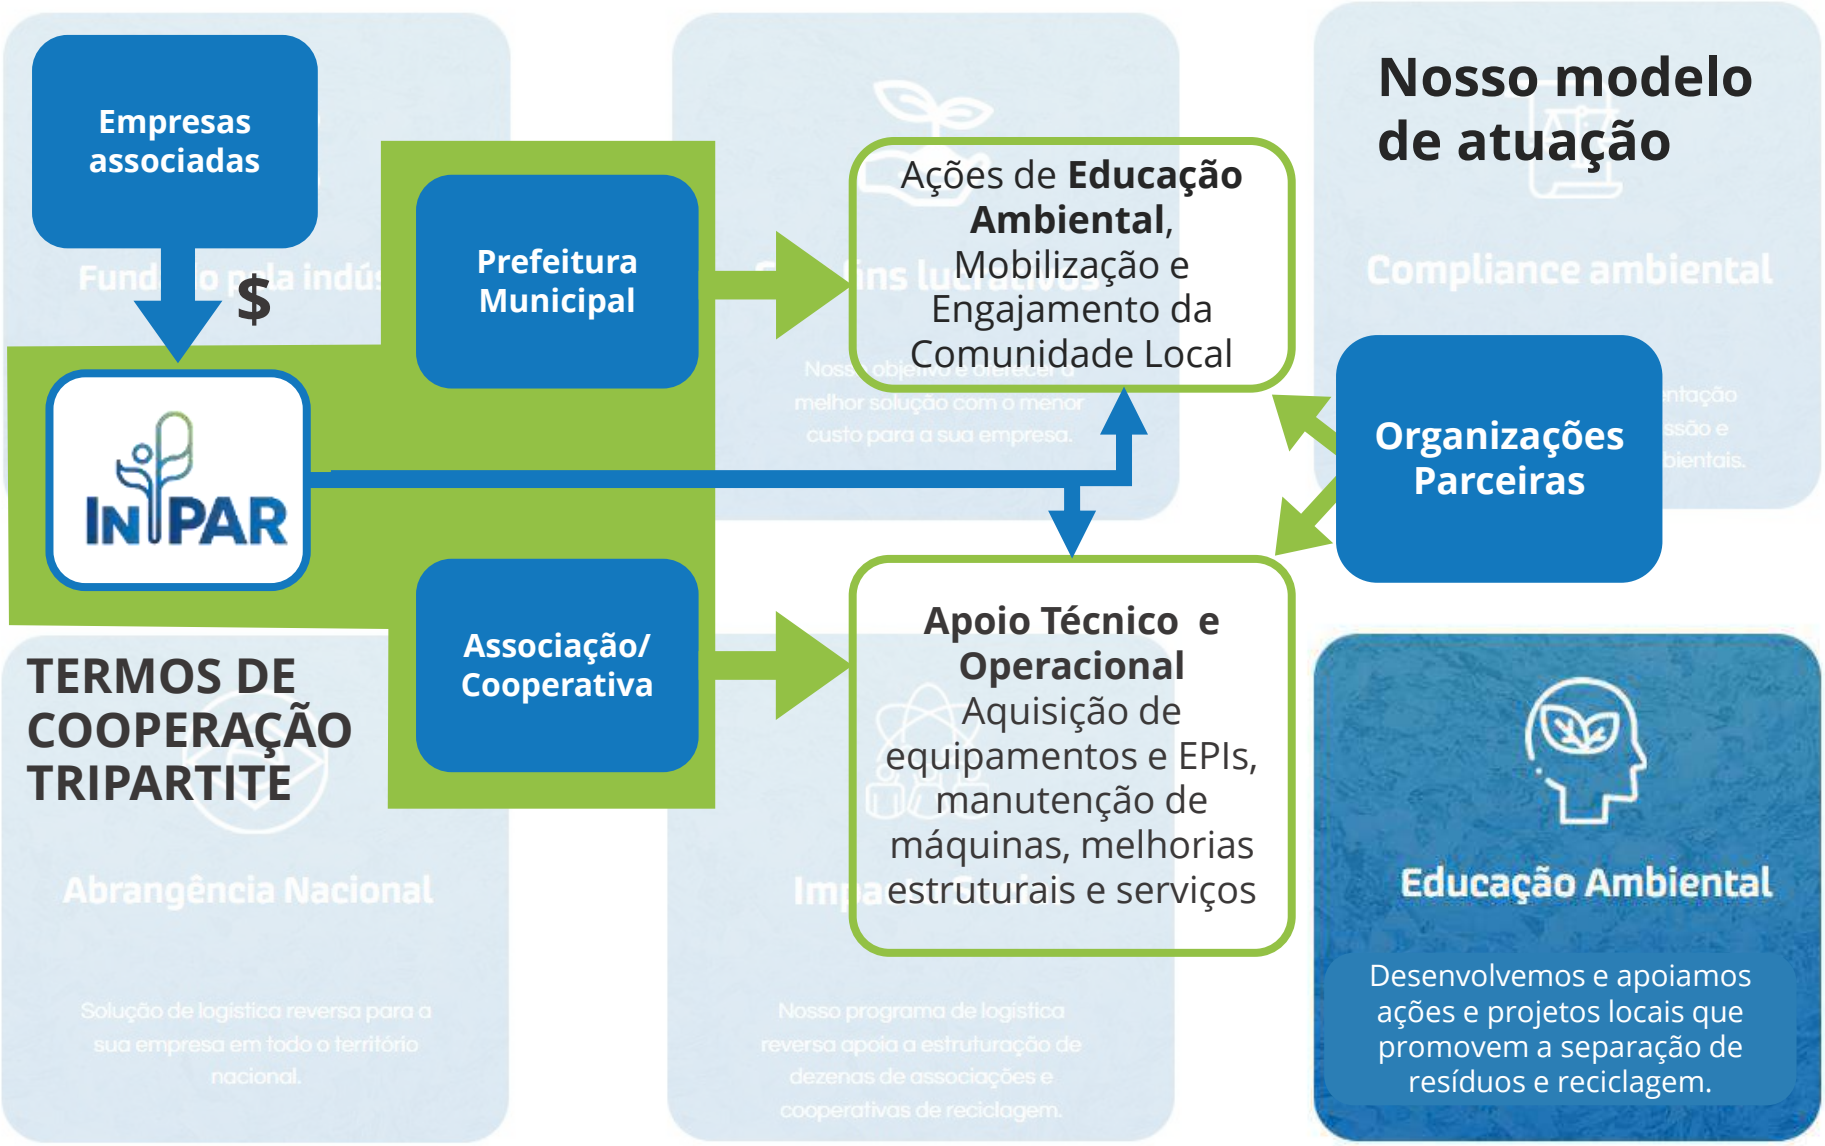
Empresas associadas

$

Fund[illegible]o p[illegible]la indú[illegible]

INPAR

Prefeitura Municipal

Associação/ Cooperativa

Ações de **Educação Ambiental**, Mobilização e Engajamento da Comunidade Local

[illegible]ins lu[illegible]

Noss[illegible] objetivo é oferecer a melhor solução com o menor custo para a sua empresa.

Nosso modelo de atuação

Compliance ambiental

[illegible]ntação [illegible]ssão e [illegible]bientais.

Organizações Parceiras

TERMOS DE COOPERAÇÃO TRIPARTITE

Abrangência Nacional

Solução de logística reversa para a sua empresa em todo o território nacional.

**Apoio Técnico e Operacional**
Aquisição de equipamentos e EPIs, manutenção de máquinas, melhorias estruturais e serviços

Imp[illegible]

Nosso programa de logística reversa apoia a estruturação de dezenas de associações e cooperativas de reciclagem.

Educação Ambiental

Desenvolvemos e apoiamos ações e projetos locais que promovem a separação de resíduos e reciclagem.